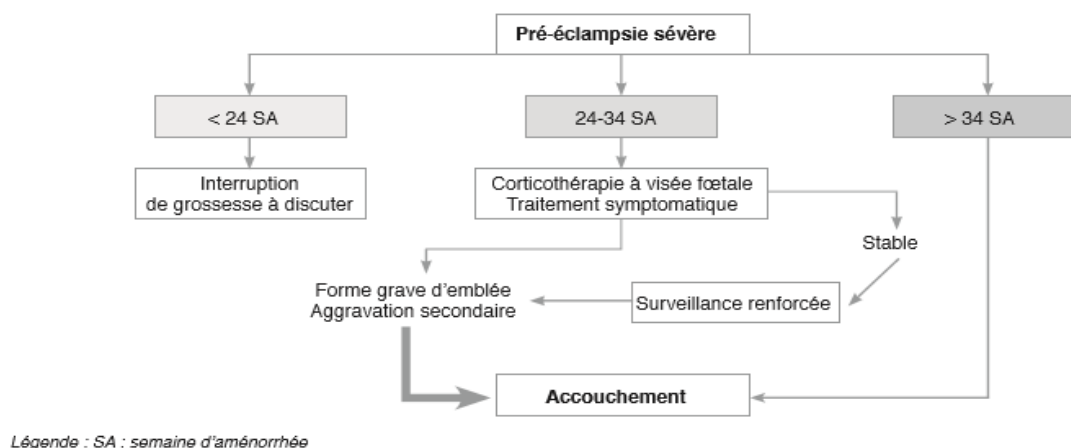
Pré-éclampsie sévère

< 24 SA

24-34 SA

> 34 SA

Interruption de grossesse à discuter

Corticothérapie à visée fœtale
Traitement symptomatique

Stable

Forme grave d'emblée
Aggravation secondaire

Surveillance renforcée

Accouchement

Légende : SA : semaine d'aménorrhée